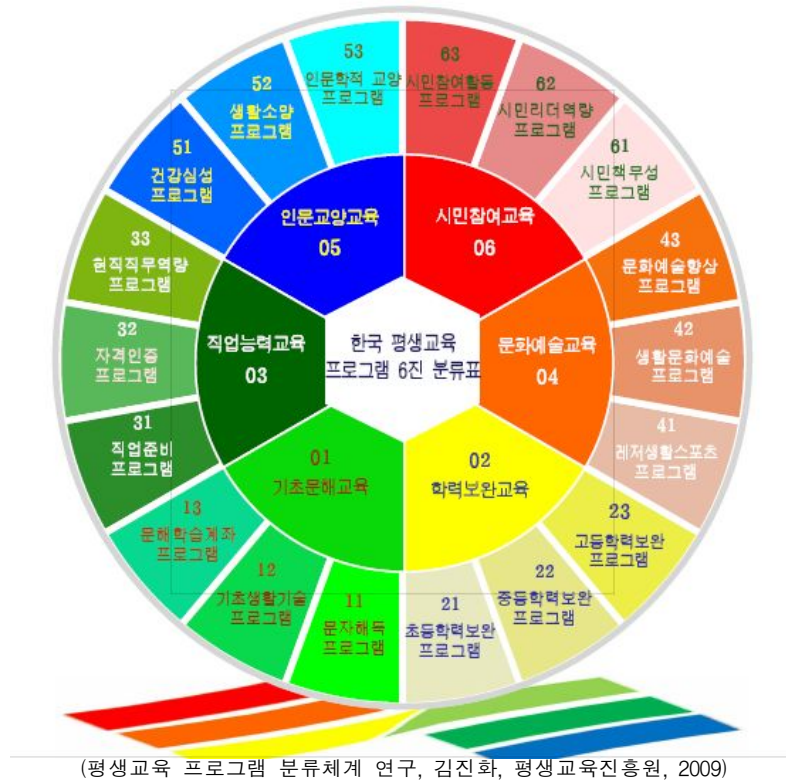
한국 평생교육 프로그램 6진 분류표

인문교양교육 05

시민참여교육 06

직업능력교육 03

문화예술교육 04

01 기초문해교육

02 학력보완교육

53 인문학적 교양 프로그램

63 시민참여활동 프로그램

52 생활소양 프로그램

62 시민리더역량 프로그램

51 건강심성 프로그램

61 시민책무성 프로그램

33 현직직무역량 프로그램

43 문화예술향상 프로그램

32 자격인증 프로그램

42 생활문화예술 프로그램

31 직업준비 프로그램

41 레저생활스포츠 프로그램

13 문해학습계좌 프로그램

23 고등학력보완 프로그램

12 기초생활기술 프로그램

22 중등학력보완 프로그램

11 문자해득 프로그램

21 초등학력보완 프로그램

(평생교육 프로그램 분류체계 연구, 김진화, 평생교육진흥원, 2009)